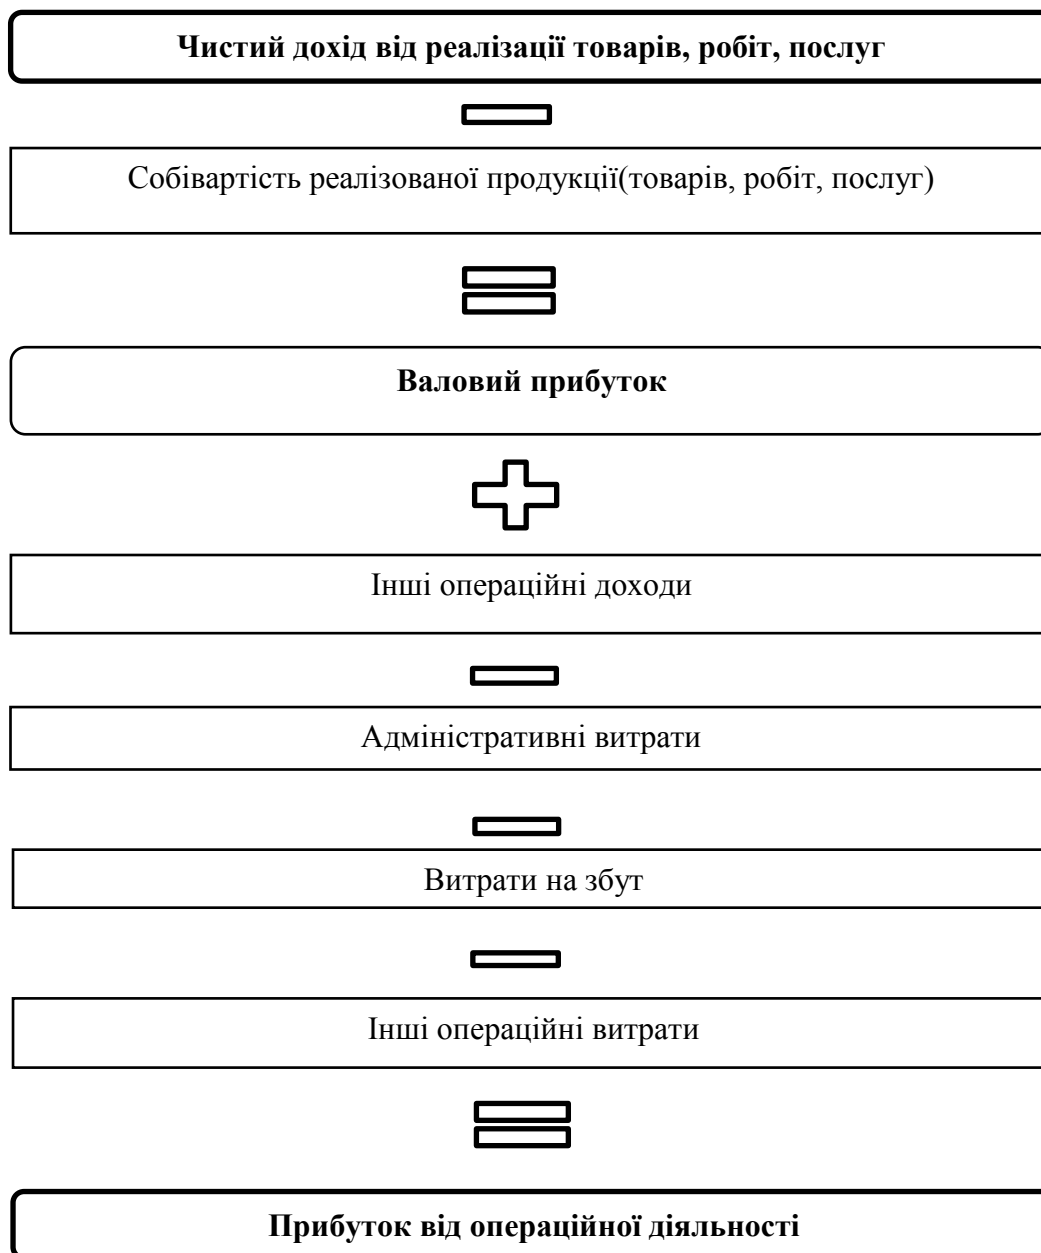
Чистий дохід від реалізації товарів, робіт, послуг

–

Собівартість реалізованої продукції(товарів, робіт, послуг)

=

Валовий прибуток

+

Інші операційні доходи

–

Адміністративні витрати

–

Витрати на збут

–

Інші операційні витрати

=

Прибуток від операційної діяльності